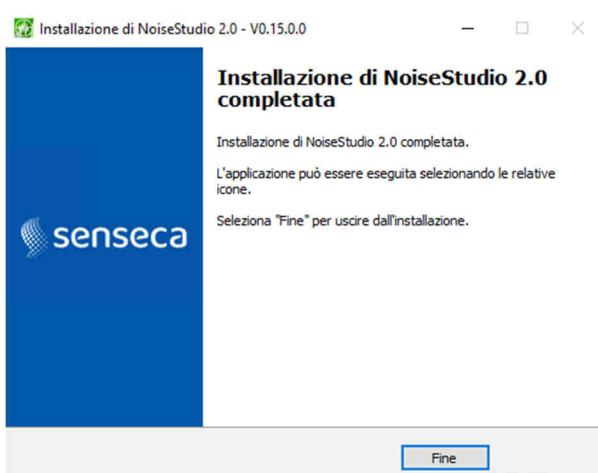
Installazione di NoiseStudio 2.0 - V0.15.0.0

senseca

Installazione di NoiseStudio 2.0 completata

Installazione di NoiseStudio 2.0 completata.

L'applicazione può essere eseguita selezionando le relative icone.

Seleziona "Fine" per uscire dall'installazione.

Fine